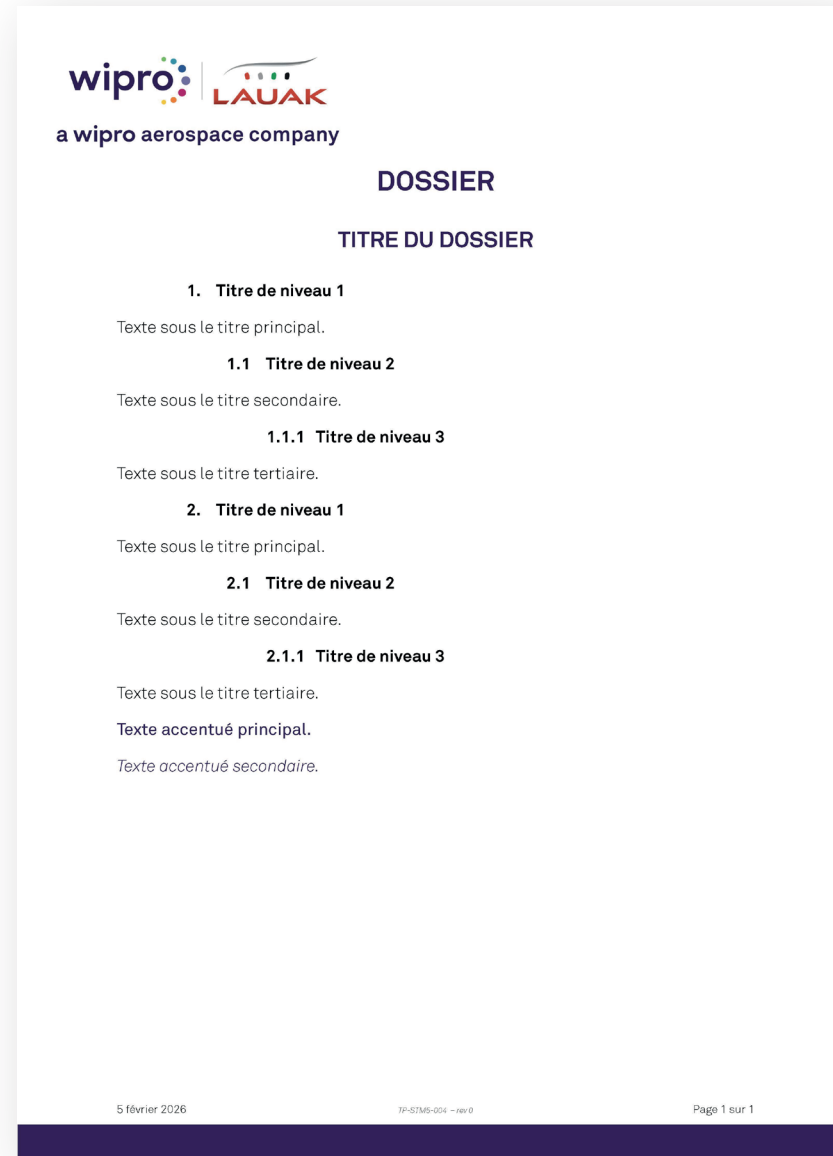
wipro | LAUAK

a wipro aerospace company

DOSSIER

TITRE DU DOSSIER

1. Titre de niveau 1

Texte sous le titre principal.

1.1 Titre de niveau 2

Texte sous le titre secondaire.

1.1.1 Titre de niveau 3

Texte sous le titre tertiaire.

2. Titre de niveau 1

Texte sous le titre principal.

2.1 Titre de niveau 2

Texte sous le titre secondaire.

2.1.1 Titre de niveau 3

Texte sous le titre tertiaire.

Texte accentué principal.

Texte accentué secondaire.

5 février 2026

TP-STM5-004 – rev 0

Page 1 sur 1